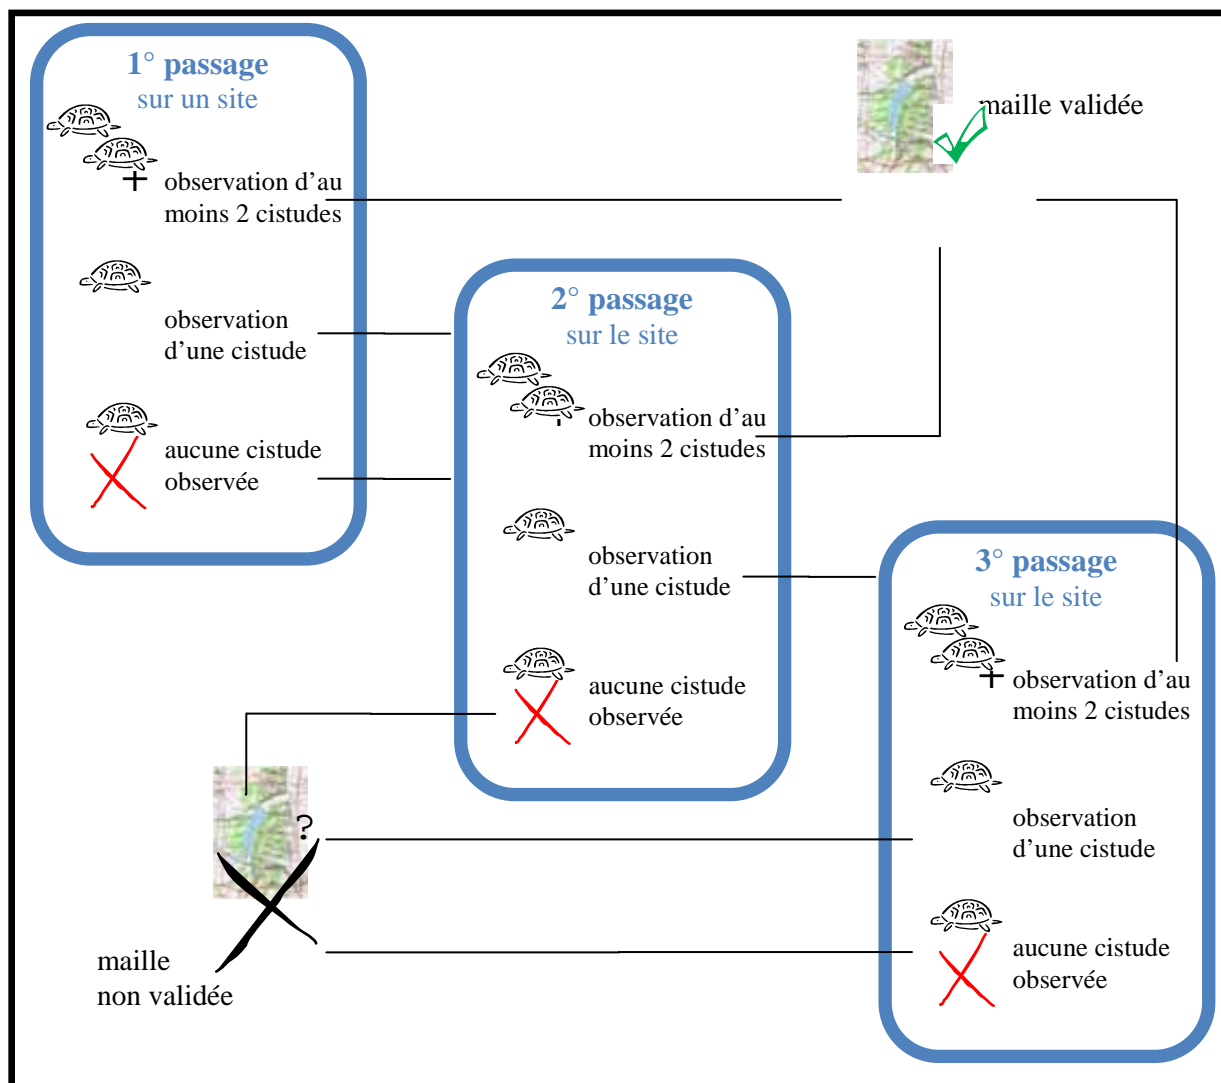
1° passage
sur un site

+ observation d’au moins 2 cistudes

observation d’une cistude

aucune cistude observée

maille validée

2° passage
sur le site

observation d’au moins 2 cistudes

observation d’une cistude

aucune cistude observée

3° passage
sur le site

+ observation d’au moins 2 cistudes

observation d’une cistude

aucune cistude observée

?

maille
non validée